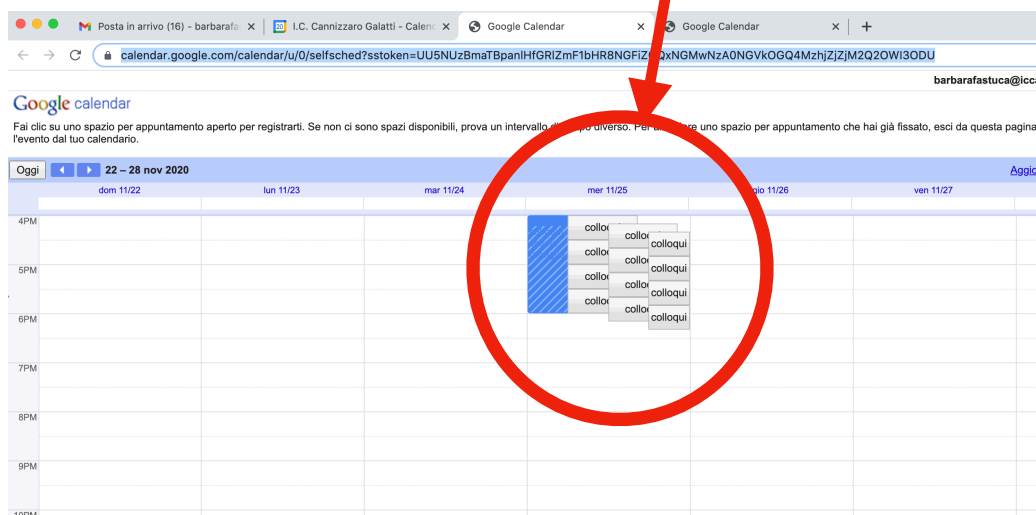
Posta in arrivo (16) - barbarafa ×
I.C. Cannizzaro Galatti - Calen ×
Google Calendar ×
Google Calendar ×
+

calendar.google.com/calendar/u/0/selfsched?sstoken=UU5NUzBmaTBpanlHfGRlZmF1bHR8NGFiZ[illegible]QxNGMwNzA0NGVkOGQ4MzhjZjZjM2Q2OWI3ODU

barbarafastuca@icc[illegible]

Google calendar

Fai clic su uno spazio per appuntamento aperto per registrarti. Se non ci sono spazi disponibili, prova un intervallo di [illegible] diverso. Per a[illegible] uno spazio per appuntamento che hai già fissato, esci da questa pagina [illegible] l'evento dal tuo calendario.

Oggi 22 – 28 nov 2020 Aggi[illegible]

dom 11/22 lun 11/23 mar 11/24 mer 11/25 gio 11/26 ven 11/27

4PM
5PM
6PM
7PM
8PM
9PM

colloq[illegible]
colloq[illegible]
collo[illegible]
collo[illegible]
collo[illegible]
collo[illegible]
collo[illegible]
collo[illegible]
colloqui
colloqui
colloqui
colloqui